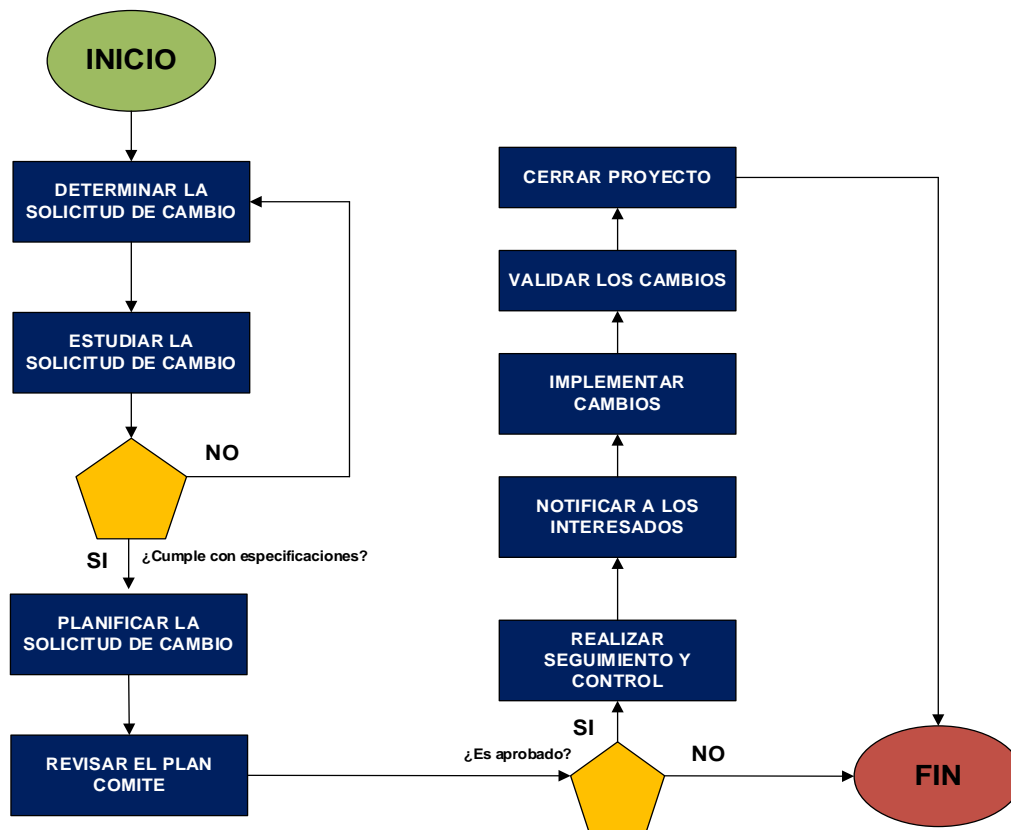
INICIO

DETERMINAR LA SOLICITUD DE CAMBIO

ESTUDIAR LA SOLICITUD DE CAMBIO

NO

SI

¿Cumple con especificaciones?

PLANIFICAR LA SOLICITUD DE CAMBIO

REVISAR EL PLAN COMITE

¿Es aprobado?

SI

NO

REALIZAR SEGUIMIENTO Y CONTROL

NOTIFICAR A LOS INTERESADOS

IMPLEMENTAR CAMBIOS

VALIDAR LOS CAMBIOS

CERRAR PROYECTO

FIN